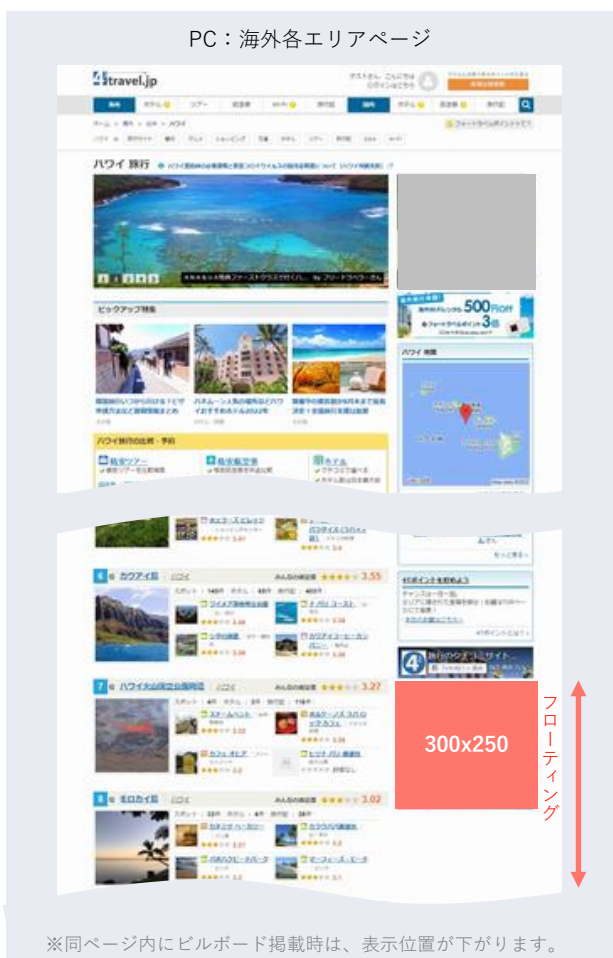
PC：海外各エリアページ

4travel.jp

ハワイ 旅行

ピックアップ特集

500円OFF

ハワイ旅行の比較・予約

格安ツアー

格安航空券

ホテル

ハワイ 地図

6 カウアイ島 3.55

7 ハワイ火山国立公園周辺 3.27

8 モロカイ島 3.02

300x250

フローティング

※同ページ内にビルボード掲載時は、表示位置が下がります。